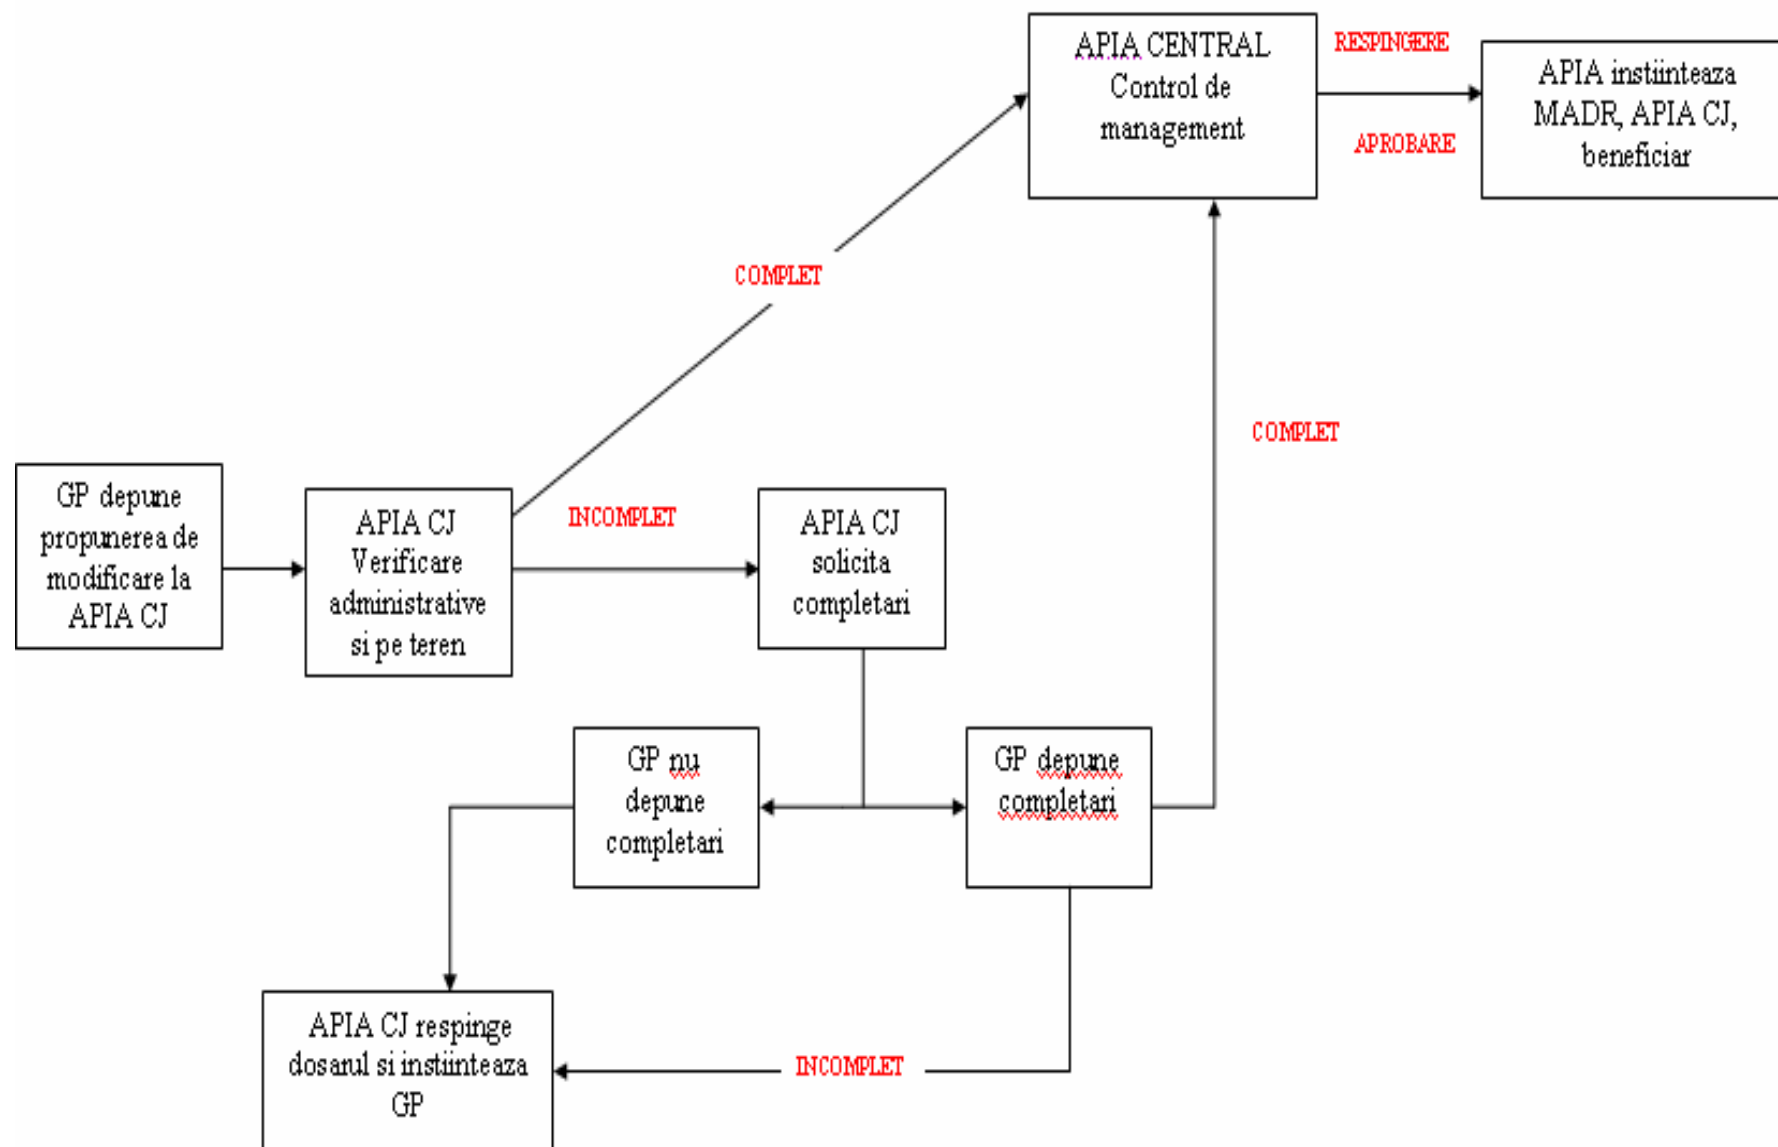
APIA CENTRAL Control de management

RESPINGERE

APROBARE

APIA instiinteaza MADR, APIA CJ, beneficiar

COMPLET

COMPLET

GP depune propunerea de modificare la APIA CJ

APIA CJ Verificare administrative si pe teren

INCOMPLET

APIA CJ solicita completari

GP nu depune completari

GP depune completari

APIA CJ respinge dosarul si instiinteaza GP

INCOMPLET